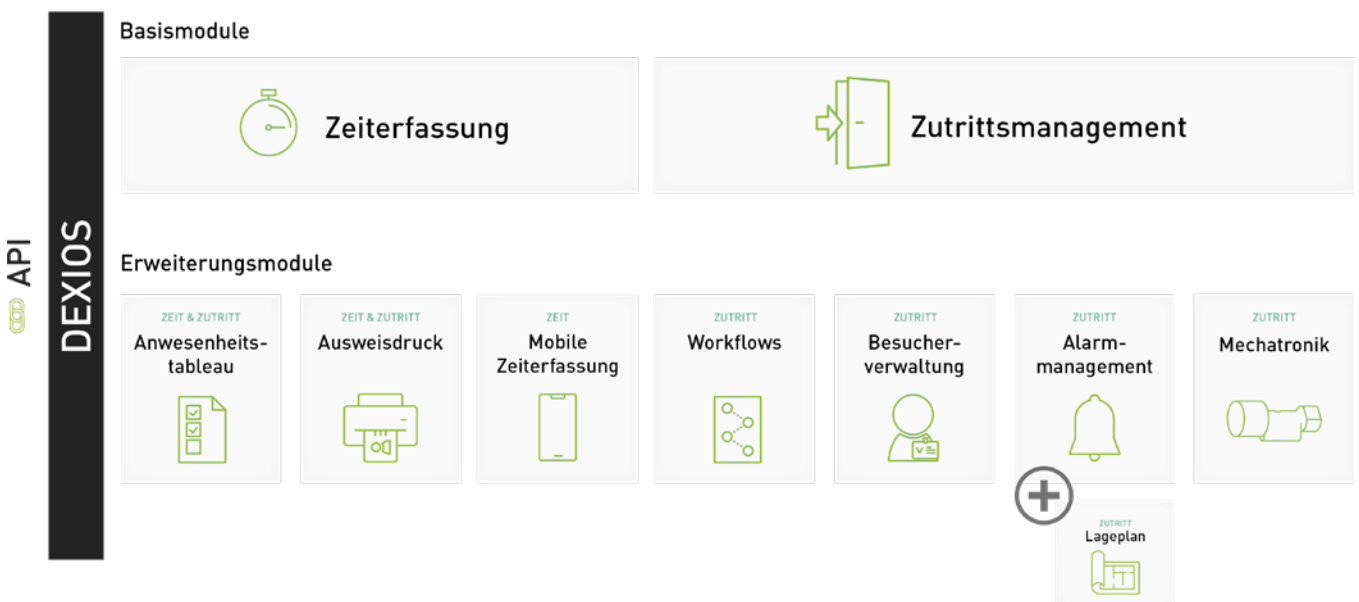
API

DEXIOS

Basismodule

Zeiterfassung

Zutrittsmanagement

Erweiterungsmodule

ZEIT & ZUTRITT
Anwesenheitstableau

ZEIT & ZUTRITT
Ausweisdruck

ZEIT
Mobile Zeiterfassung

ZUTRITT
Workflows

ZUTRITT
Besucherverwaltung

ZUTRITT
Alarmmanagement

ZUTRITT
Mechatronik

ZUTRITT
Lageplan